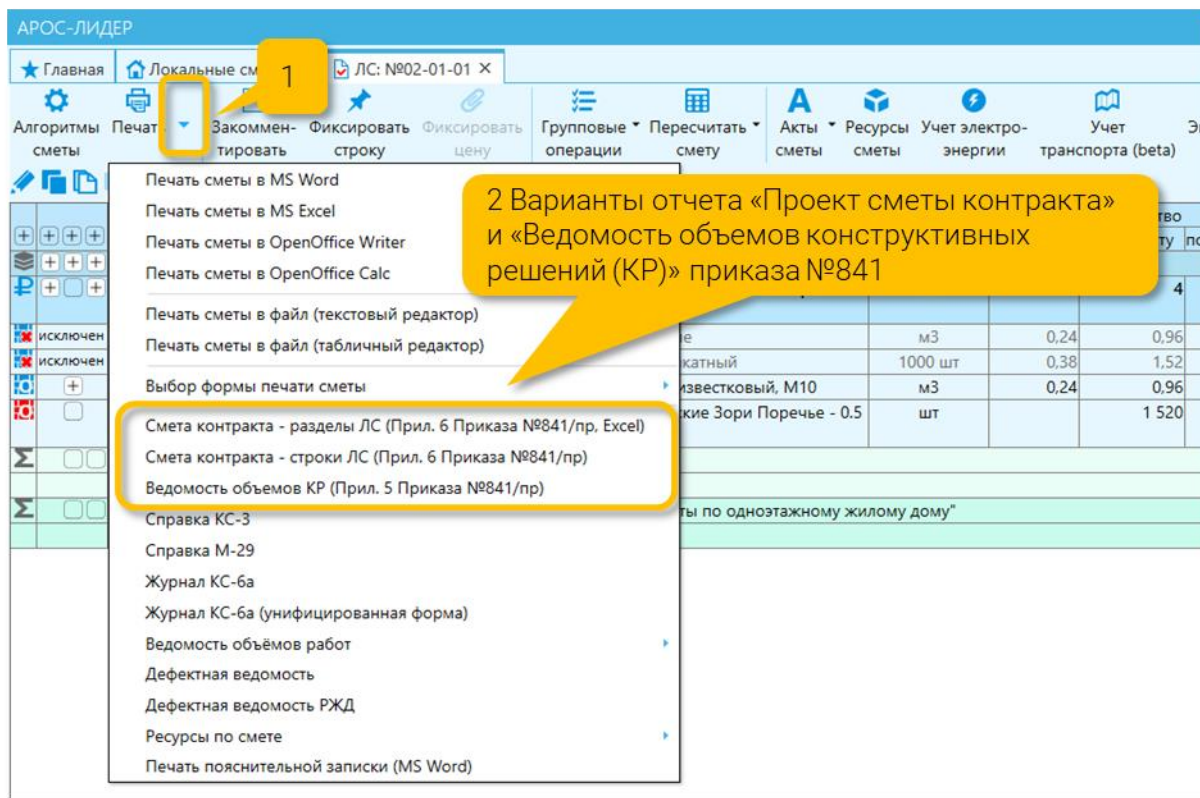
АРОС-ЛИДЕР

Главная | Локальные см | ЛС: №02-01-01 ×

1

Алгоритмы сметы | Печать | Закомментировать | Фиксировать строку | Фиксировать цену | Групповые операции | Пересчитать смету | Акты сметы | Ресурсы сметы | Учет электроэнергии | Учет транспорта (beta)

Печать сметы в MS Word
Печать сметы в MS Excel
Печать сметы в OpenOffice Writer
Печать сметы в OpenOffice Calc
Печать сметы в файл (текстовый редактор)
Печать сметы в файл (табличный редактор)
Выбор формы печати сметы
Смета контракта - разделы ЛС (Прил. 6 Приказа №841/пр, Excel)
Смета контракта - строки ЛС (Прил. 6 Приказа №841/пр)
Ведомость объемов КР (Прил. 5 Приказа №841/пр)
Справка КС-3
Справка М-29
Журнал КС-6а
Журнал КС-6а (унифицированная форма)
Ведомость объёмов работ
Дефектная ведомость
Дефектная ведомость РЖД
Ресурсы по смете
Печать пояснительной записки (MS Word)

2 Варианты отчета «Проект сметы контракта» и «Ведомость объемов конструктивных решений (КР)» приказа №841

исключен
исключен

| | | | |
|---|---|---|---|
| е | м3 | 0,24 | 0,96 |
| катный | 1000 шт | 0,38 | 1,52 |
| известковый, М10 | м3 | 0,24 | 0,96 |
| кие Зори Поречье - 0.5 | шт | | 1 520 |

4

ты по одноэтажному жилому дому"